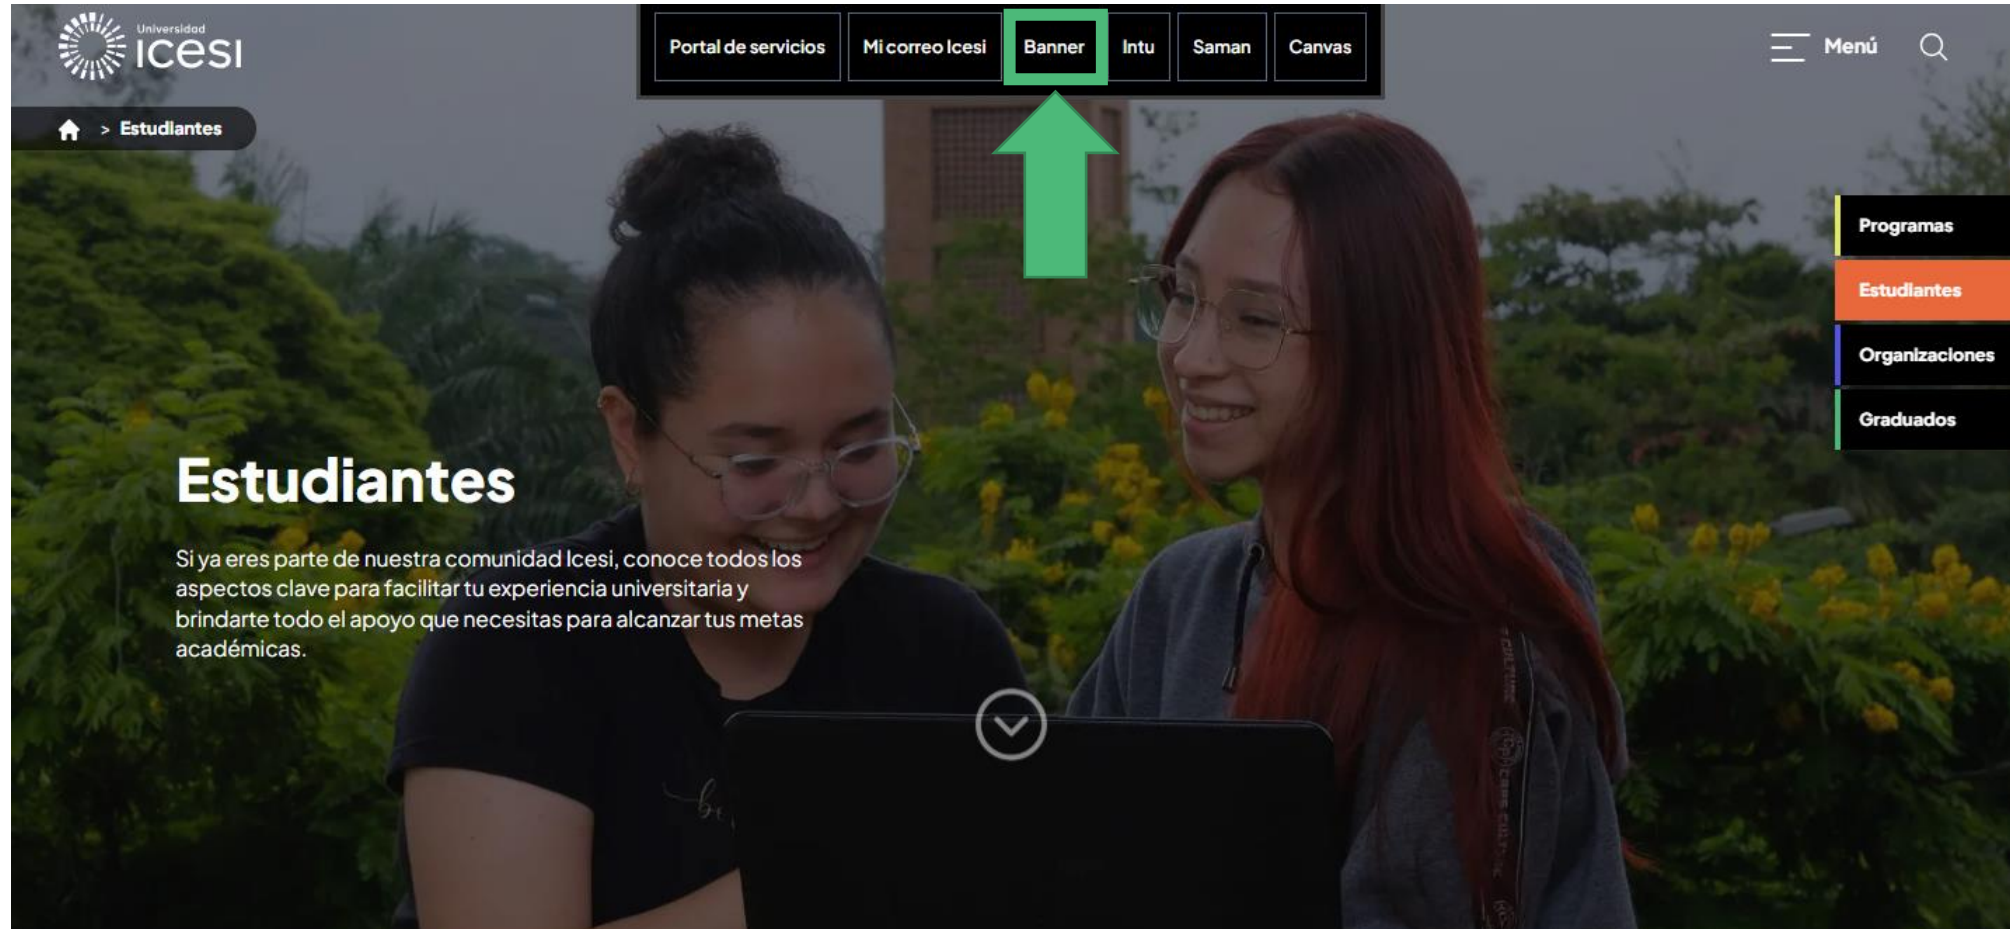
Universidad icesi

Portal de servicios | Mi correo Icesi | Banner | Intu | Saman | Canvas

Menú

> Estudiantes

Programas
Estudiantes
Organizaciones
Graduados

Estudiantes

Si ya eres parte de nuestra comunidad Icesi, conoce todos los aspectos clave para facilitar tu experiencia universitaria y brindarte todo el apoyo que necesitas para alcanzar tus metas académicas.